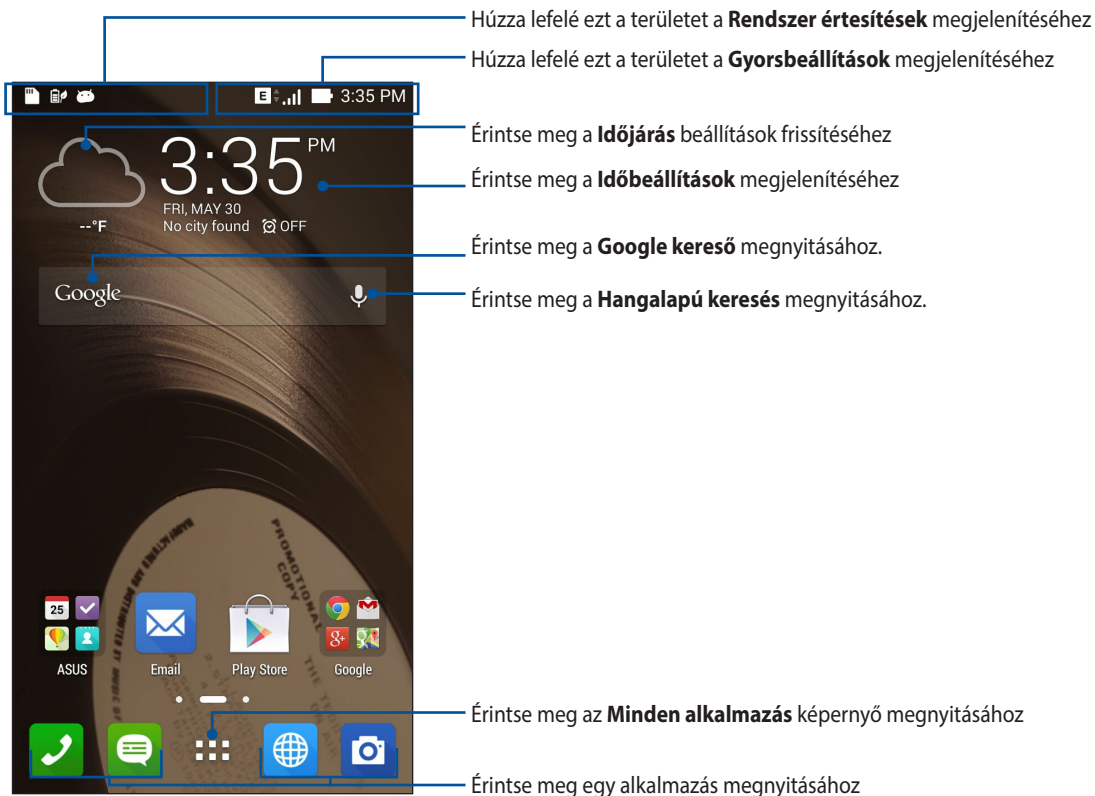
Húzza lefelé ezt a területet a **Rendszer értesítések** megjelenítéséhez

Húzza lefelé ezt a területet a **Gyorsbeállítások** megjelenítéséhez

E 3:35 PM

3:35 PM

FRI, MAY 30

No city found OFF

--°F

Google

Érintse meg a **Időjárás** beállítások frissítéséhez

Érintse meg a **Időbeállítások** megjelenítéséhez

Érintse meg a **Google kereső** megnyitásához.

Érintse meg a **Hangalapú keresés** megnyitásához.

PROMOTIONAL COPY

25

ASUS

Email

Play Store

Google

Érintse meg az **Minden alkalmazás** képernyő megnyitásához

Érintse meg egy alkalmazás megnyitásához